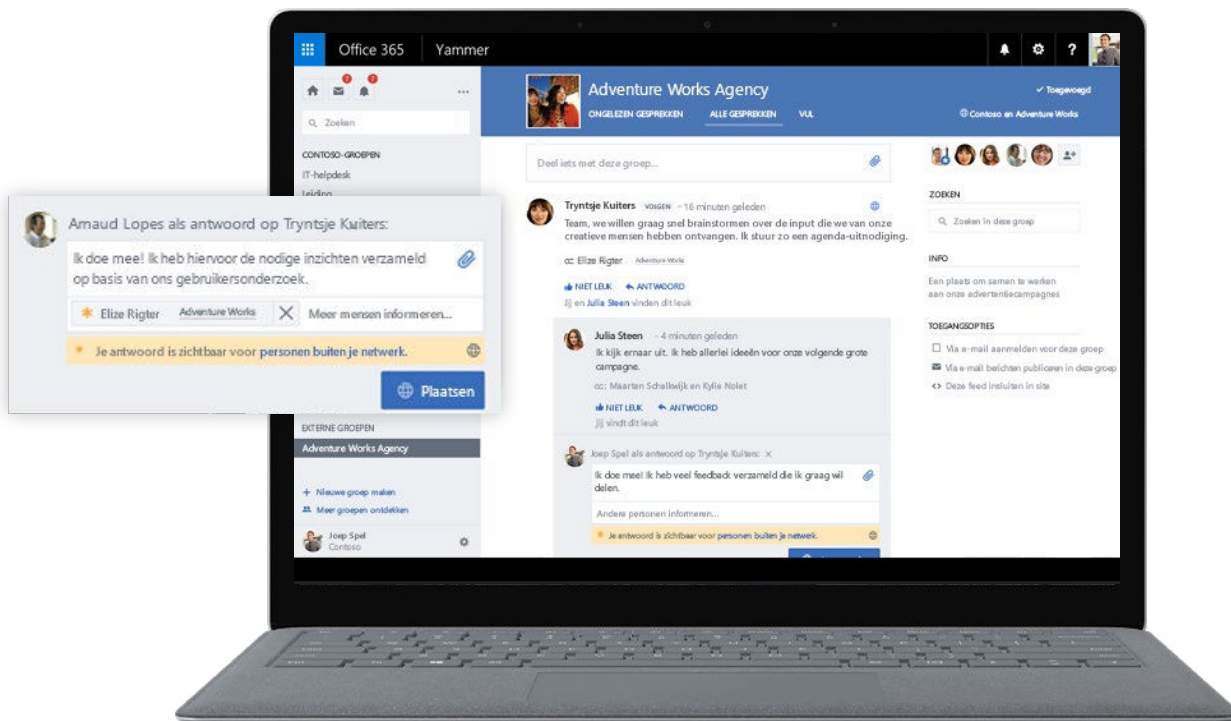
Office 365 Yammer

Zoeken

CONTOSO-GROEPEN
IT-helpdesk
Leiding

Amaud Lopes als antwoord op Tryntsje Kuiters:

Ik doe mee! Ik heb hiervoor de nodige inzichten verzameld op basis van ons gebruikersonderzoek.

Elize Rigter Adventure Works
Meer mensen informeren...

Je antwoord is zichtbaar voor personen buiten je netwerk.

Plaatsen

EXTERNE GROEPEN
Adventure Works Agency

+ Nieuwe groep maken
Meer groepen ontdekken

Joep Spel
Contoso

Adventure Works Agency
✓ Toegevoegd
ONGELEZEN GESPREKKEN ALLE GESPREKKEN VUL
Contoso en Adventure Works

Deel iets met deze groep...

Tryntsje Kuiters VOLGEN · 16 minuten geleden
Team, we willen graag snel brainstormen over de input die we van onze creatieve mensen hebben ontvangen. Ik stuur zo een agenda-uitnodiging.
cc: Elize Rigter Adventure Works
NIET LEUK ANTWOORD
Jij en Julia Steen vinden dit leuk

Julia Steen · 4 minuten geleden
Ik kijk ernaar uit. Ik heb allerlei ideeën voor onze volgende grote campagne.
cc: Maarten Schalkwijk en Kylie Nolet
NIET LEUK ANTWOORD
Jij vindt dit leuk

Joep Spel als antwoord op Tryntsje Kuiters: ×
Ik doe mee! Ik heb veel feedback verzameld die ik graag wil delen.
Andere personen informeren...
Je antwoord is zichtbaar voor personen buiten je netwerk.

ZOEKEN
Zoeken in deze groep

INFO
Een plaats om samen te werken aan onze advertentiecampagnes

TOEGANGSOPTIES
Via e-mail aanmelden voor deze groep
Via e-mail berichten publiceren in deze groep
Deze feed insluiten in site